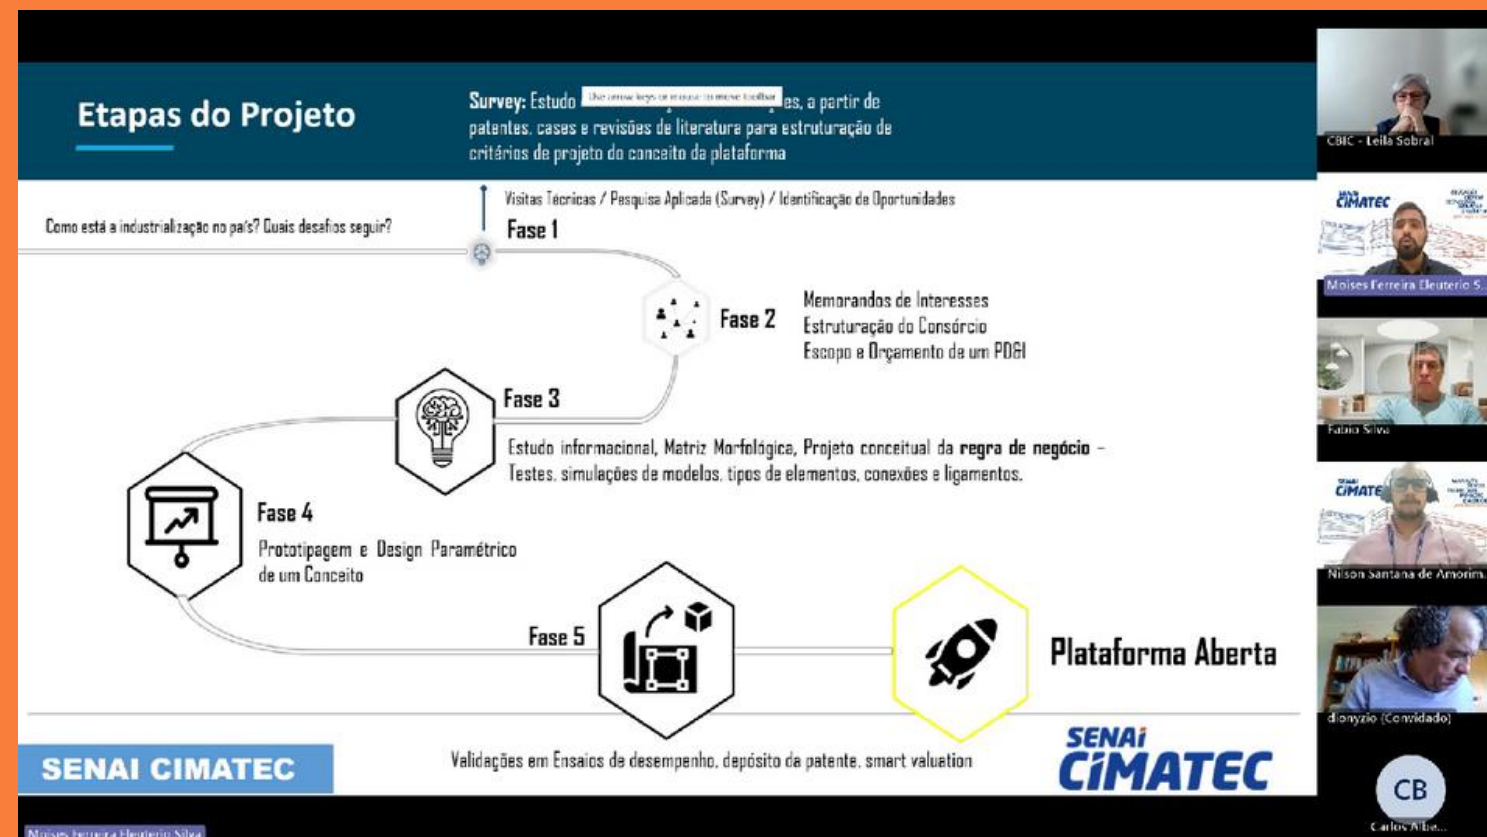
Etapas do Projeto

Survey: Estudo [Use arrow keys or mouse to move toolbar] es, a partir de patentes, cases e revisões de literatura para estruturação de critérios de projeto do conceito da plataforma

Visitas Técnicas / Pesquisa Aplicada (Survey) / Identificação de Oportunidades

Como está a industrialização no país? Quais desafios seguir?

Fase 1

Fase 2

Memorandos de Interesses
Estruturação do Consórcio
Escopo e Orçamento de um PD&I

Fase 3

Estudo informacional, Matriz Morfológica, Projeto conceitual da **regra de negócio** – Testes, simulações de modelos, tipos de elementos, conexões e ligamentos.

Fase 4

Prototipagem e Design Paramétrico de um Conceito

Fase 5

Plataforma Aberta

SENAI CIMATEC

Validações em Ensaios de desempenho, depósito da patente, smart valuation

SENAI CIMATEC

CBIC - Leila Sobral

CIMATEC

Moises Ferreira Eleuterio S...

Fabio Silva

CIMATEC

Nilson Santana de Amorim...

dionyzio (Convidado)

CB

Carlos Albe...

Moises Ferreira Eleuterio Silva